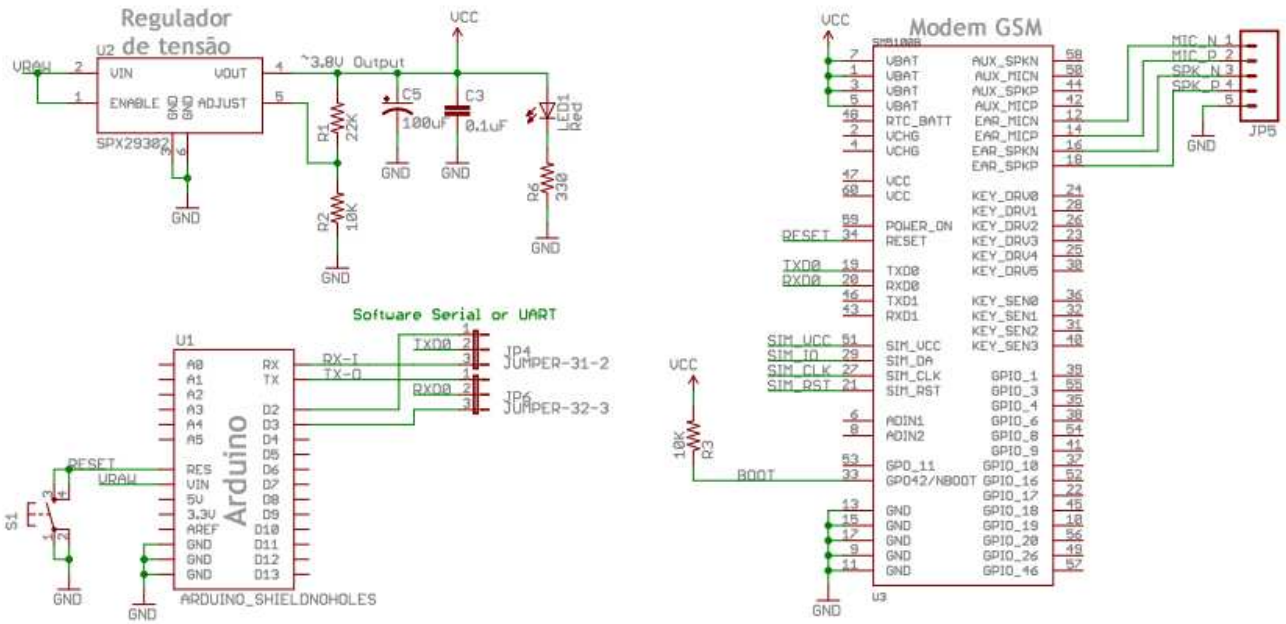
Regulador de tensão
U2
VRAW 2 VIN VOUT 4 ~3.8V Output
1 ENABLE GND GND ADJUST 5
SPX29302
3 6
GND
VCC
R1 22K
R2 10K
GND
C5 100uF
GND
C3 0.1uF
GND
LED1 Red
R6 330
GND

Modem GSM
VCC
SM5100B
7 VBAT
1 VBAT
3 VBAT
5 VBAT
46 RTC_BATT
2 VCHG
4 VCHG
47 VCC
60 VCC
59 POWER_ON
RESET 34 RESET
TXD0 19 TXD0
RXD0 20 RXD0
46 TXD1
43 RXD1
SIM_VCC 51 SIM_VCC
SIM_IO 29 SIM_DA
SIM_CLK 27 SIM_CLK
SIM_RST 21 SIM_RST
6 ADIN1
8 ADIN2
53 GPO_11
BOOT 33 GPO42/NBOOT
13 GND
15 GND
17 GND
9 GND
11 GND
GND
U3
AUX_SPKN 58
AUX_MICN 50
AUX_SPKP 44
AUX_MICP 42
EAR_MICN 12
EAR_MICP 14
EAR_SPKN 16
EAR_SPKP 18
KEY_DRV0 24
KEY_DRV1 28
KEY_DRV2 26
KEY_DRV3 23
KEY_DRV4 25
KEY_DRV5 30
KEY_SEN0 36
KEY_SEN1 32
KEY_SEN2 31
KEY_SEN3 40
GPIO_1 39
GPIO_3 55
GPIO_4 35
GPIO_6 38
GPIO_8 54
GPIO_9 41
GPIO_10 37
GPIO_16 52
GPIO_17 22
GPIO_18 45
GPIO_19 10
GPIO_20 56
GPIO_26 49
GPIO_46 57
MIC_N 1
MIC_P 2
SPK_N 3
SPK_P 4
5
GND
JP5
VCC
10K R3

Software Serial or UART
U1
A0 A1 A2 A3 A4 A5
RX RX-I
TX TX-O
D2 D3 D4 D5 D6 D7 D8 D9 D10 D11 D12 D13
Arduino
RESET RES
VRAW VIN
5V
3.3V
AREF
GND
GND
GND
ARDUINO_SHIELDNOHOLES
TXD0 1 2 3 JP4 JUMPER-31-2
RXD0 1 2 3 JP6 JUMPER-32-3
S1 3 4 1 2
GND
GND